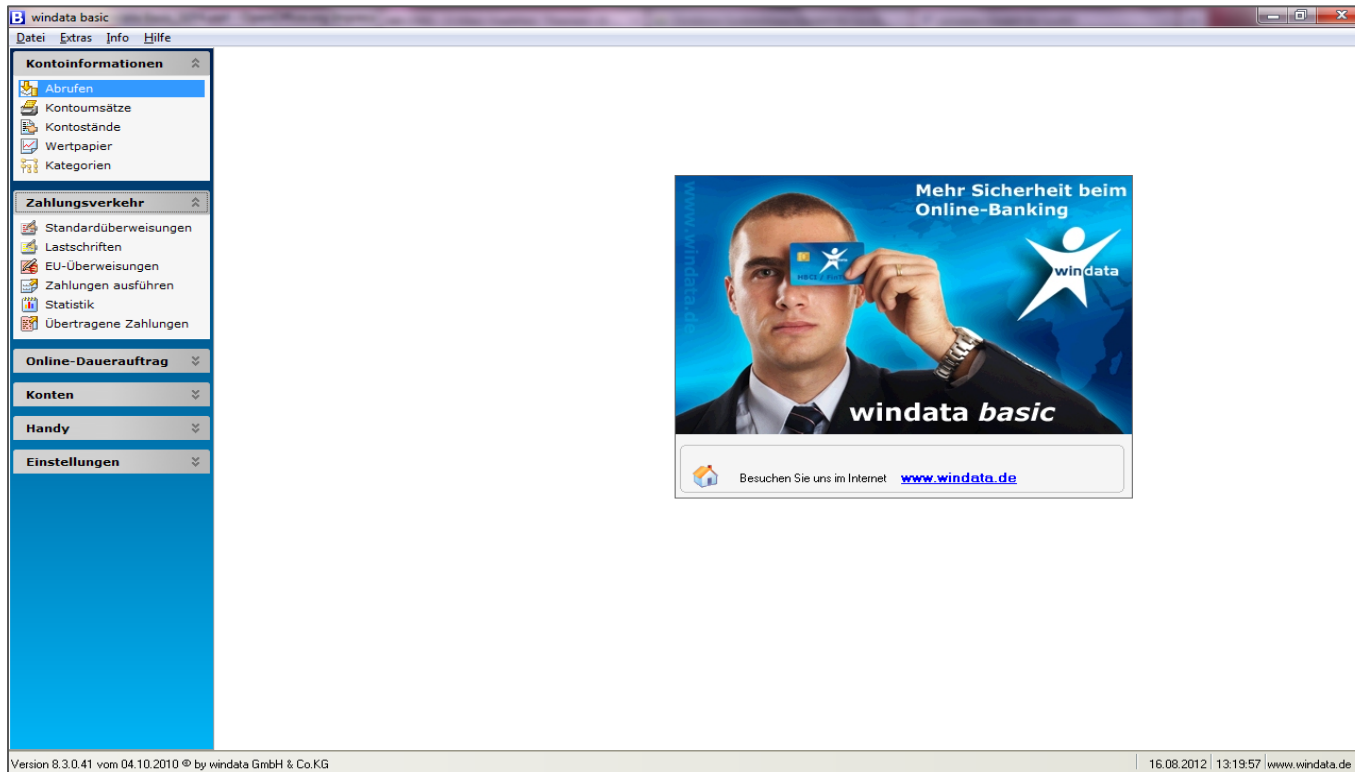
B windata basic

Datei Extras Info Hilfe

Kontoinformationen
Abrufen
Kontoumsätze
Kontostände
Wertpapier
Kategorien

Zahlungsverkehr
Standardüberweisungen
Lastschriften
EU-Überweisungen
Zahlungen ausführen
Statistik
Übertragene Zahlungen

Online-Dauerauftrag

Konten

Handy

Einstellungen

Mehr Sicherheit beim Online-Banking

www.windata.de

HBCI / FinTS

windata

windata basic

Besuchen Sie uns im Internet www.windata.de

Version 8.3.0.41 vom 04.10.2010 © by windata GmbH & Co.KG | 16.08.2012 | 13:19:57 | www.windata.de